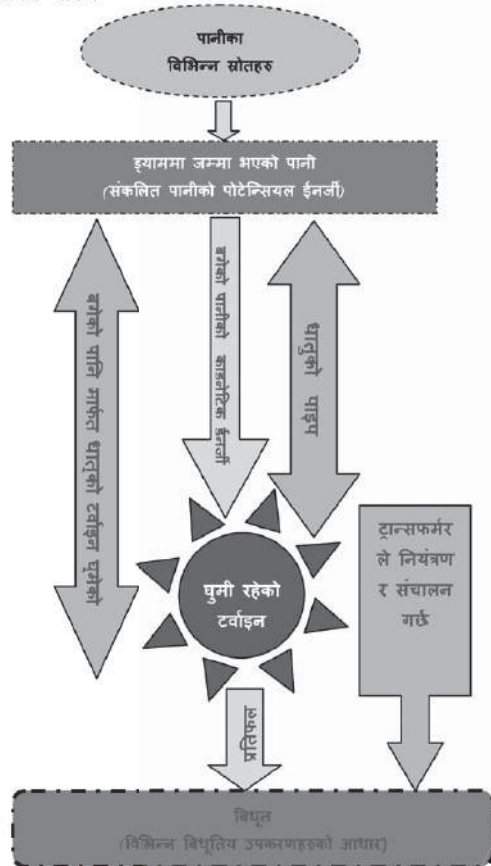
पानीका
विभिन्न स्रोतहरु

ड्याममा जम्मा भएको पानी
(संकलित पानीको पोटेन्सियल ईनर्जी)

बगेको पानि मार्फत धातुको टर्वाइन घुमेको

बगेको पानीको काइनेटिक ईनर्जी

धातुको पाइप

घुमी रहेको
टर्वाइन

ट्रान्सफर्मर
ले नियंत्रण
र संचालन
गर्छ

प्रतिफल

बिधुत
(विभिन्न विधुतिय उपकरणहरुको आधार)